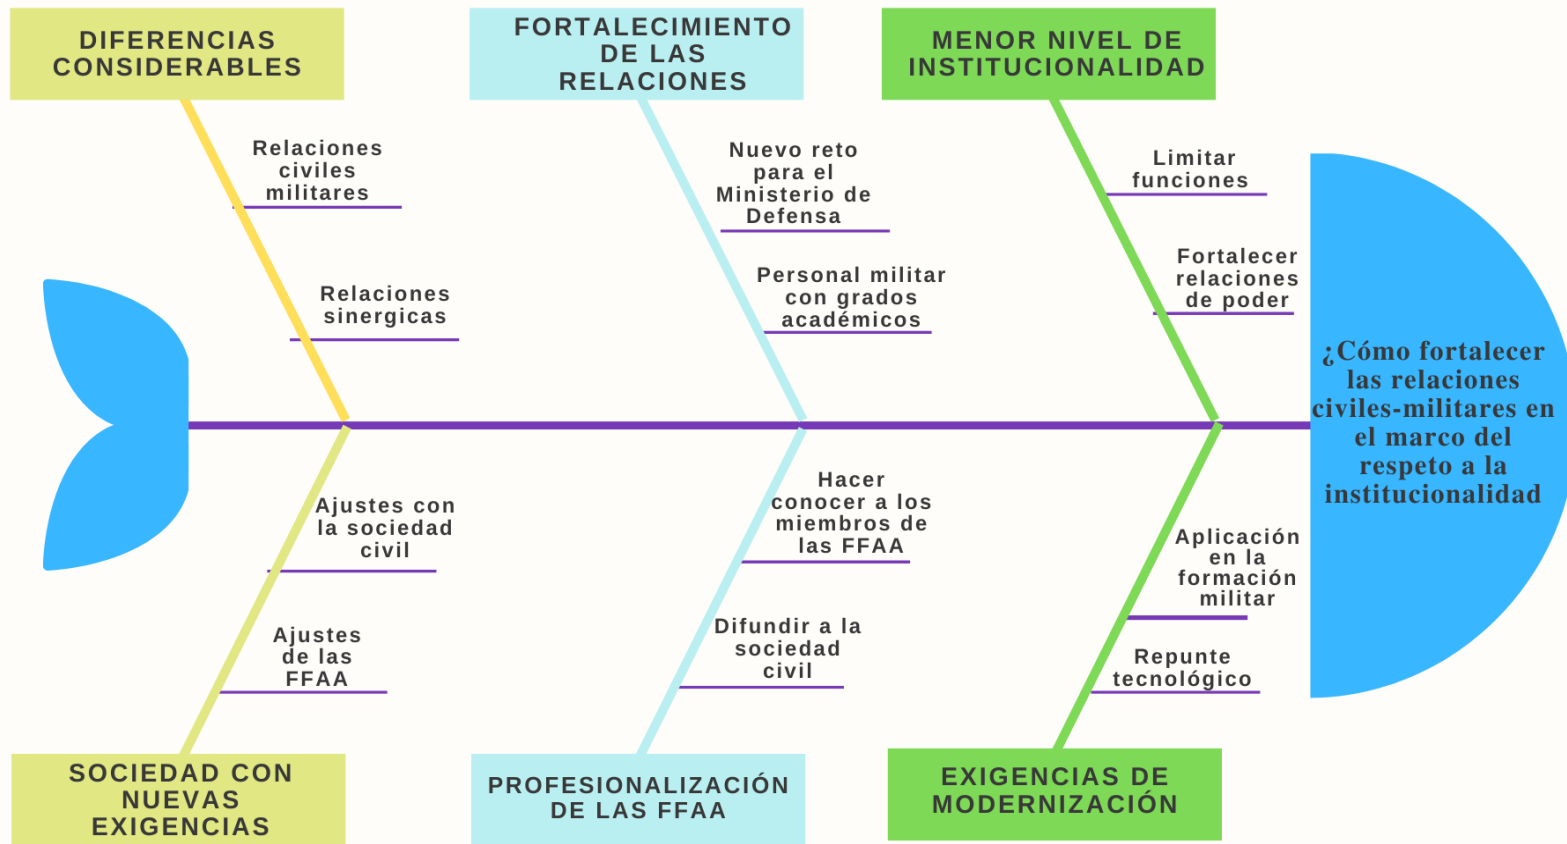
DIFERENCIAS CONSIDERABLES

Relaciones civiles militares

Relaciones sinergicas

FORTALECIMIENTO DE LAS RELACIONES

Nuevo reto para el Ministerio de Defensa

Personal militar con grados académicos

MENOR NIVEL DE INSTITUCIONALIDAD

Limitar funciones

Fortalecer relaciones de poder

¿Cómo fortalecer las relaciones civiles-militares en el marco del respeto a la institucionalidad

Ajustes con la sociedad civil

Ajustes de las FFAA

SOCIEDAD CON NUEVAS EXIGENCIAS

Hacer conocer a los miembros de las FFAA

Difundir a la sociedad civil

PROFESIONALIZACIÓN DE LAS FFAA

Aplicación en la formación militar

Repunte tecnológico

EXIGENCIAS DE MODERNIZACIÓN